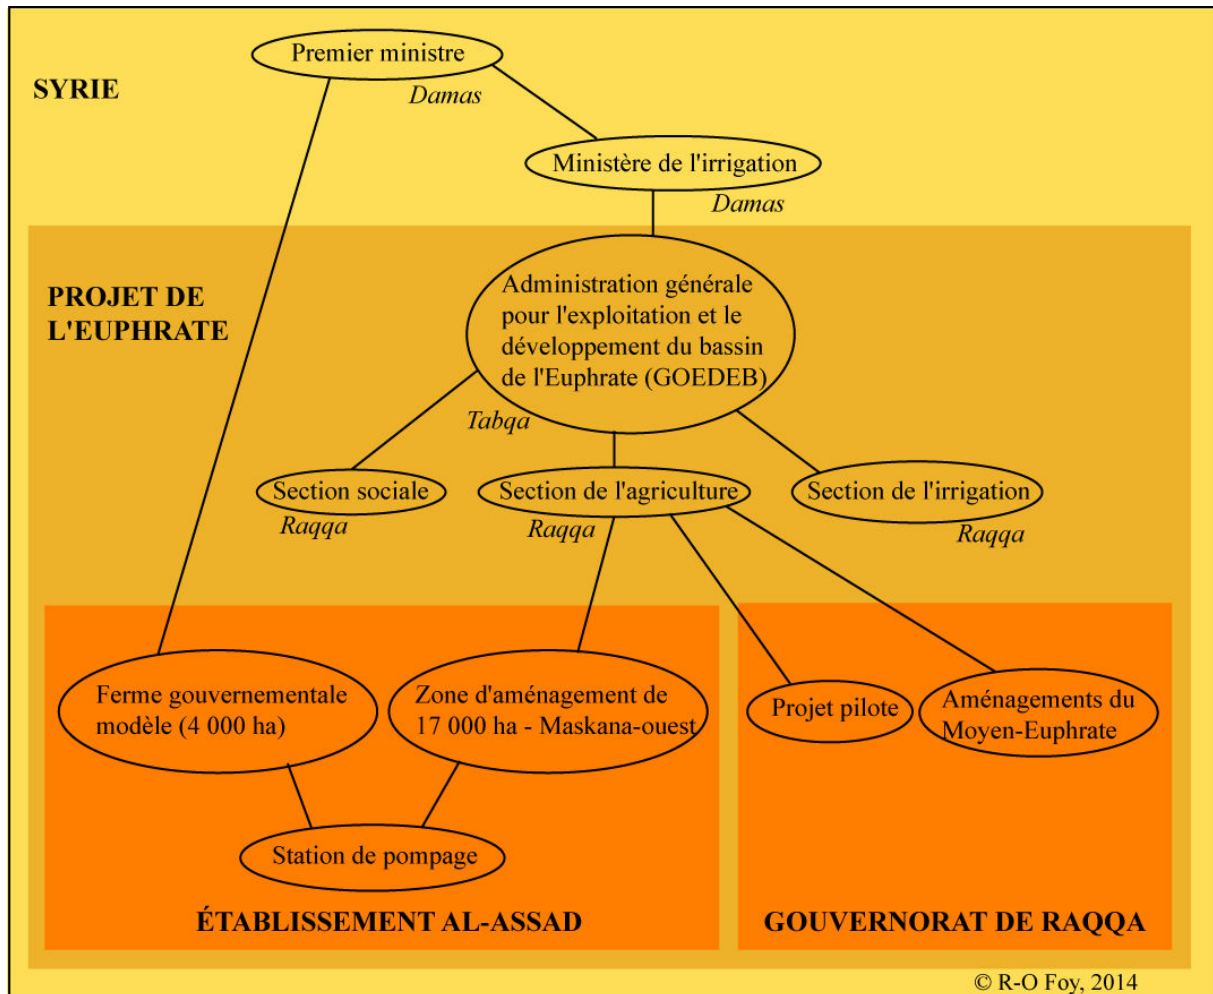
SYRIE

Premier ministre
Damas

Ministère de l'irrigation
Damas

PROJET DE L'EUPHRATE

Administration générale pour l'exploitation et le développement du bassin de l'Euphrate (GOEDEB)
Tabqa

Section sociale
Raqqa

Section de l'agriculture
Raqqa

Section de l'irrigation
Raqqa

Ferme gouvernementale modèle (4 000 ha)

Zone d'aménagement de 17 000 ha - Maskana-ouest

Station de pompage

ÉTABLISSEMENT AL-ASSAD

Projet pilote

Aménagements du Moyen-Euphrate

GOUVERNORAT DE RAQQA

© R-O Foy, 2014